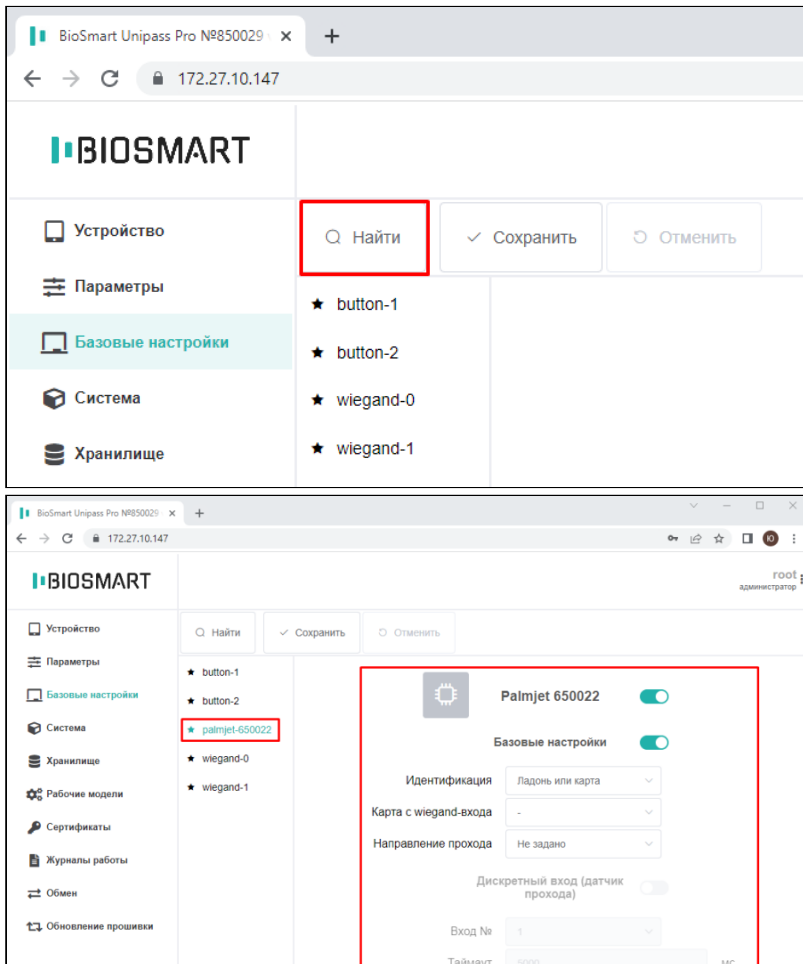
BioSmart Unipass Pro №850029 ✕ +

172.27.10.147

BIOSMART

Устройство
Параметры
Базовые настройки
Система
Хранилище

Найти
Сохранить
Отменить

button-1
button-2
wiegand-0
wiegand-1

BioSmart Unipass Pro №850029 ✕ +

172.27.10.147

BIOSMART

root
администратор

Устройство
Параметры
Базовые настройки
Система
Хранилище
Рабочие модели
Сертификаты
Журналы работы
Обмен
Обновление прошивки

Найти
Сохранить
Отменить

button-1
button-2
palmjet-650022
wiegand-0
wiegand-1

Palmjet 650022

Базовые настройки

Идентификация: Ладонь или карта
Карта с wiegand-входа: -
Направление прохода: Не задано

Дискретный вход (датчик прохода)

Вход №: 1

Таймаут: 5000 мс